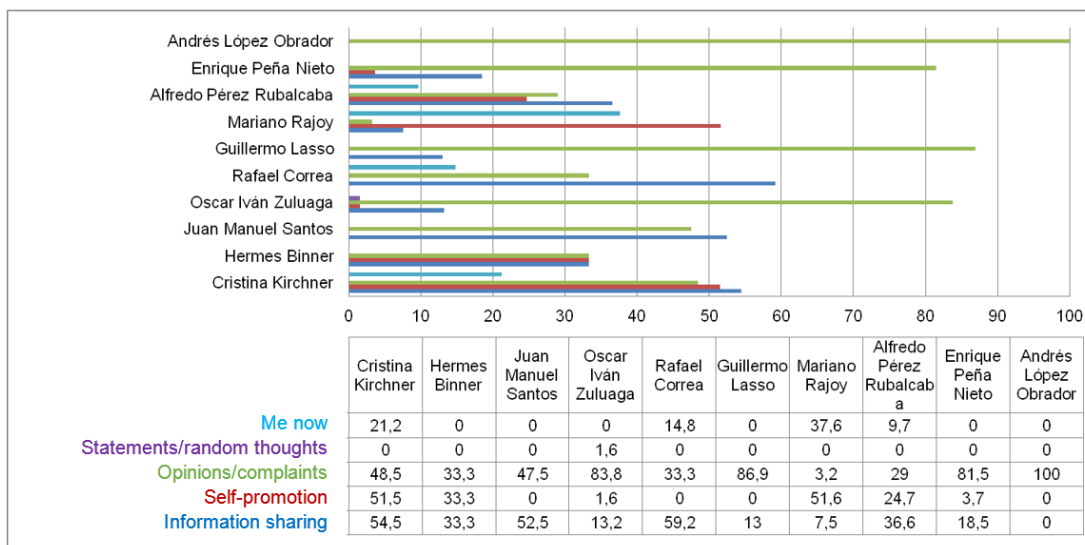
Andrés López Obrador
Enrique Peña Nieto
Alfredo Pérez Rubalcaba
Mariano Rajoy
Guillermo Lasso
Rafael Correa
Oscar Iván Zuluaga
Juan Manuel Santos
Hermes Binner
Cristina Kirchner

0 10 20 30 40 50 60 70 80 90 100

| | Cristina Kirchner | Hermes Binner | Juan Manuel Santos | Oscar Iván Zuluaga | Rafael Correa | Guillermo Lasso | Mariano Rajoy | Alfredo Pérez Rubalcaba | Enrique Peña Nieto | Andrés López Obrador |
|---|---|---|---|---|---|---|---|---|---|---|
| Me now | 21,2 | 0 | 0 | 0 | 14,8 | 0 | 37,6 | 9,7 | 0 | 0 |
| Statements/random thoughts | 0 | 0 | 0 | 1,6 | 0 | 0 | 0 | 0 | 0 | 0 |
| Opinions/complaints | 48,5 | 33,3 | 47,5 | 83,8 | 33,3 | 86,9 | 3,2 | 29 | 81,5 | 100 |
| Self-promotion | 51,5 | 33,3 | 0 | 1,6 | 0 | 0 | 51,6 | 24,7 | 3,7 | 0 |
| Information sharing | 54,5 | 33,3 | 52,5 | 13,2 | 59,2 | 13 | 7,5 | 36,6 | 18,5 | 0 |